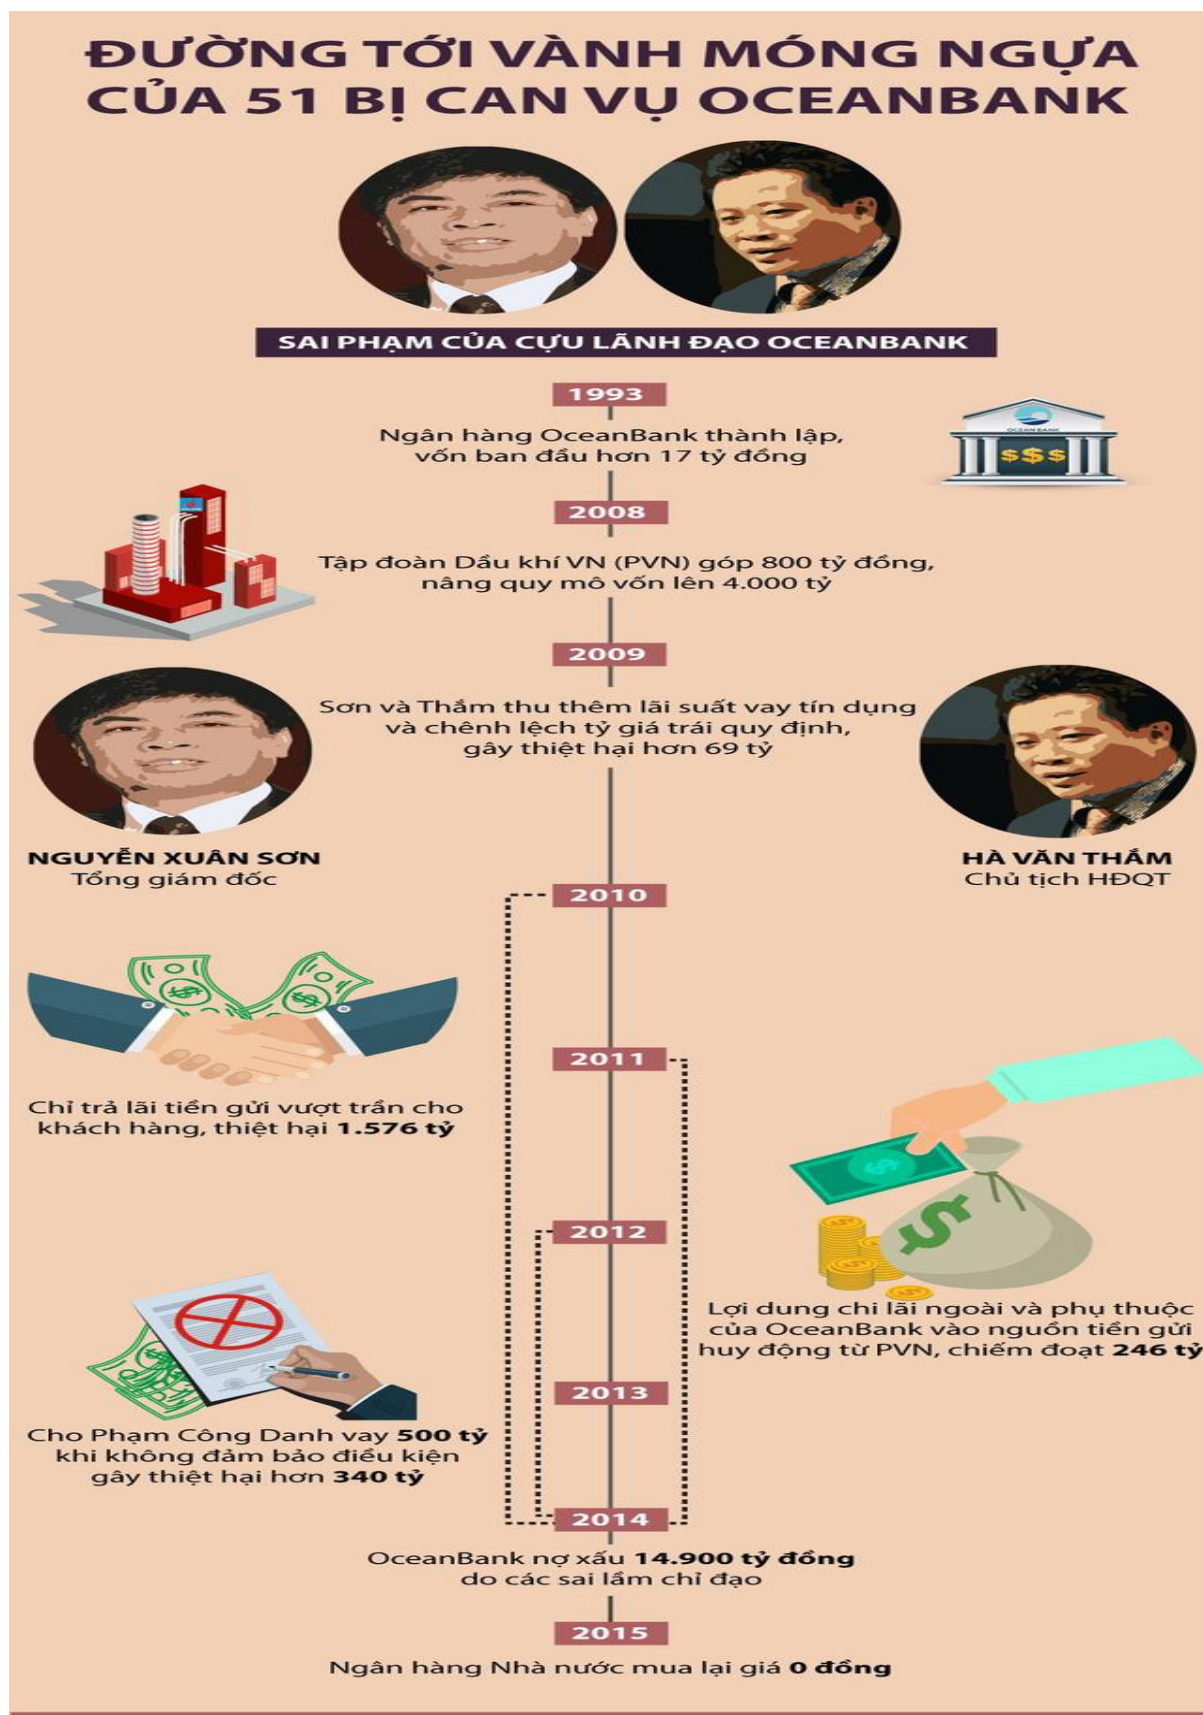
ĐƯỜNG TỚI VÀNH MÓNG NGỰA CỦA 51 BỊ CAN VỤ OCEANBANK

SAI PHẠM CỦA CỰU LÃNH ĐẠO OCEANBANK

1993

Ngân hàng OceanBank thành lập, vốn ban đầu hơn 17 tỷ đồng

OCEAN BANK

$$$

2008

Tập đoàn Dầu khí VN (PVN) góp 800 tỷ đồng, nâng quy mô vốn lên 4.000 tỷ

2009

Sơn và Thắm thu thêm lãi suất vay tín dụng và chênh lệch tỷ giá trái quy định, gây thiệt hại hơn 69 tỷ

NGUYỄN XUÂN SƠN
Tổng giám đốc

HÀ VĂN THẮM
Chủ tịch HĐQT

2010

2011

Chi trả lãi tiền gửi vượt trần cho khách hàng, thiệt hại 1.576 tỷ

2012

Lợi dụng chi lãi ngoài và phụ thuộc của OceanBank vào nguồn tiền gửi huy động từ PVN, chiếm đoạt 246 tỷ

2013

Cho Phạm Công Danh vay 500 tỷ khi không đảm bảo điều kiện gây thiệt hại hơn 340 tỷ

2014

OceanBank nợ xấu 14.900 tỷ đồng do các sai lầm chỉ đạo

2015

Ngân hàng Nhà nước mua lại giá 0 đồng